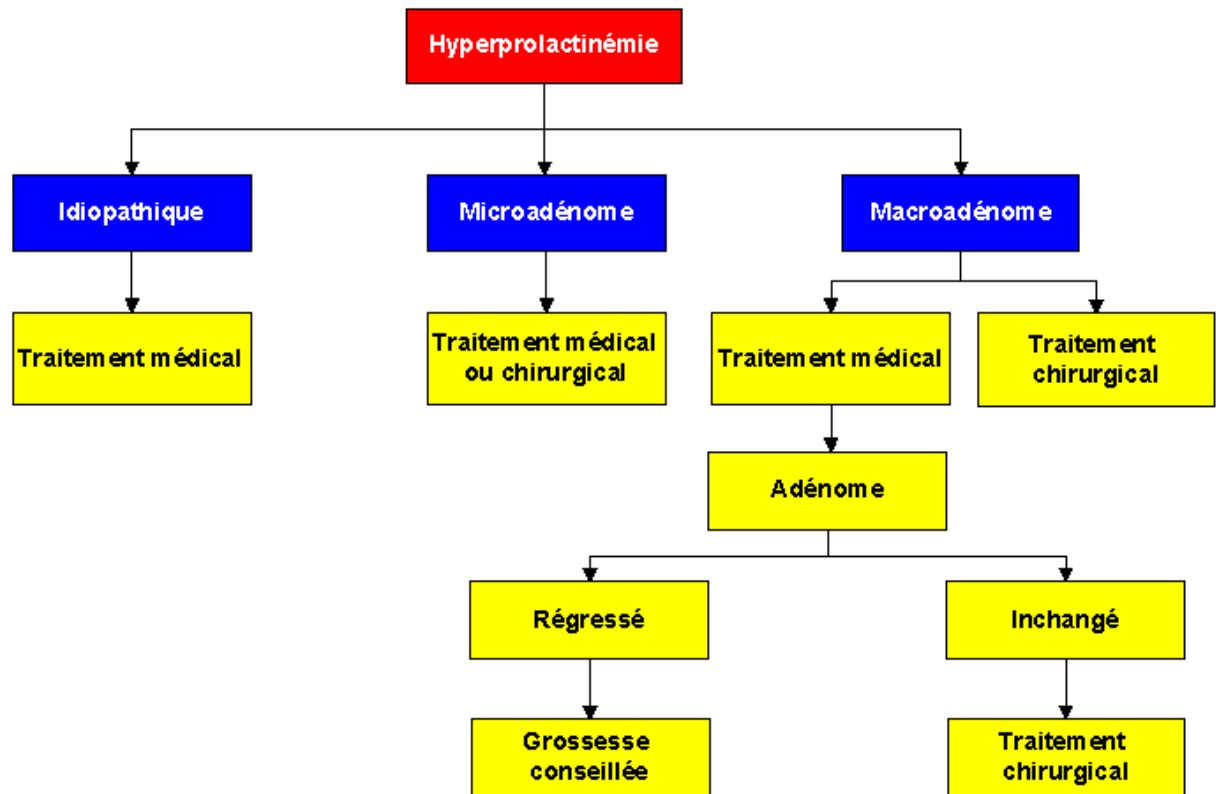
Hyperprolactinémie

Idiopathique

Microadénome

Macroadénome

Traitement médical

Traitement médical ou chirurgical

Traitement médical

Traitement chirurgical

Adénome

Régressé

Inchangé

Grossesse conseillée

Traitement chirurgical